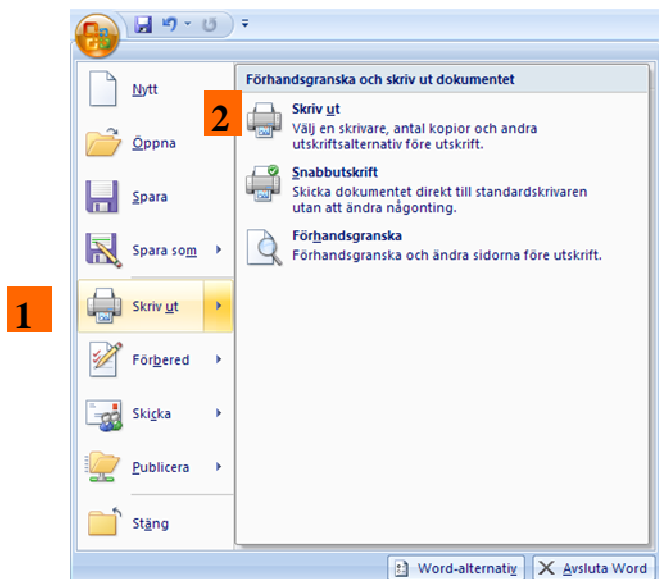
Nytt

Öppna

Spara

Spara som

1

Skriv ut

Förbered

Skicka

Publicera

Stäng

Förhandsgranska och skriv ut dokumentet

2

Skriv ut
Välj en skrivare, antal kopior och andra utskriftsalternativ före utskrift.

Snabbutskrift
Skicka dokumentet direkt till standardskrivaren utan att ändra någonting.

Förhandsgranska
Förhandsgranska och ändra sidorna före utskrift.

Word-alternativ

Avsluta Word